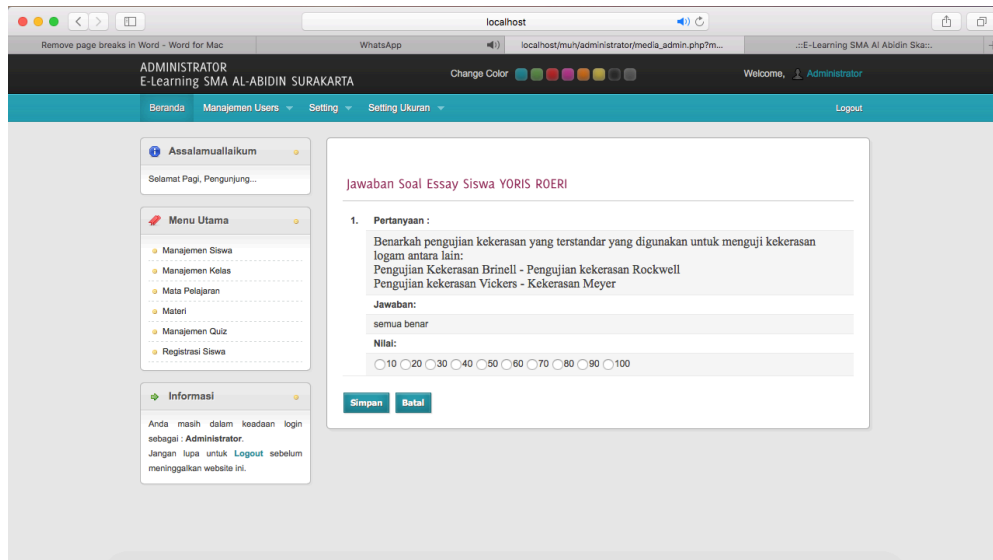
localhost

Remove page breaks in Word - Word for Mac | WhatsApp | localhost/muh/administrator/media_admin.php?m... | .::E-Learning SMA Al Abidin Ska::.

ADMINISTRATOR
E-Learning SMA AL-ABIDIN SURAKARTA

Change Color

Welcome, Administrator

Beranda | Manajemen Users | Setting | Setting Ukuran | Logout

Assalamuallaikum

Selamat Pagi, Pengunjung...

Menu Utama

Manajemen Siswa
Manajemen Kelas
Mata Pelajaran
Materi
Manajemen Quiz
Registrasi Siswa

Informasi

Anda masih dalam keadaan login sebagai : Administrator.
Jangan lupa untuk Logout sebelum meninggalkan website ini.

Jawaban Soal Essay Siswa YORIS ROERI

1. Pertanyaan :

Benarkah pengujian kekerasan yang terstandar yang digunakan untuk menguji kekerasan logam antara lain:
Pengujian Kekerasan Brinell - Pengujian kekerasan Rockwell
Pengujian kekerasan Vickers - Kekerasan Meyer

Jawaban:

semua benar

Nilai:

10 20 30 40 50 60 70 80 90 100

Simpan Batal